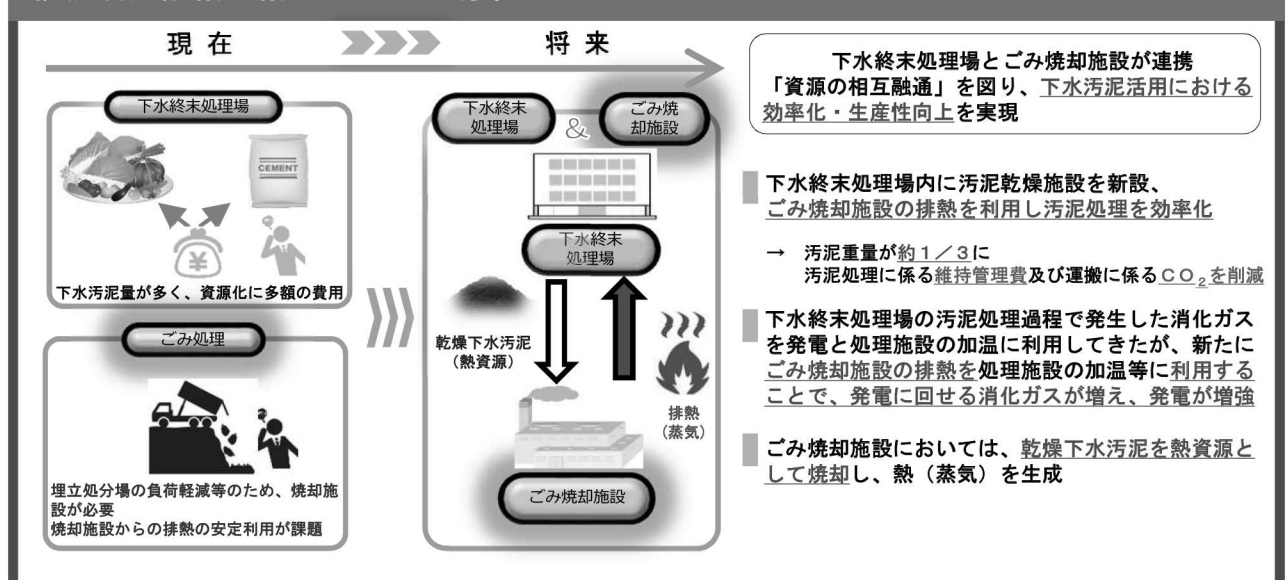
現 在

将 来

下水終末処理場

CEMENT

下水汚泥量が多く、資源化に多額の費用

ごみ処理

埋立処分場の負荷軽減等のため、焼却施設が必要
焼却施設からの排熱の安定利用が課題

下水終末処理場

&

ごみ焼却施設

下水終末処理場

乾燥下水汚泥（熱資源）

排熱（蒸気）

ごみ焼却施設

下水終末処理場とごみ焼却施設が連携
「資源の相互融通」を図り、下水汚泥活用における効率化・生産性向上を実現

下水終末処理場内に汚泥乾燥施設を新設、ごみ焼却施設の排熱を利用し汚泥処理を効率化

→ 汚泥重量が約１／３に
汚泥処理に係る維持管理費及び運搬に係る$CO_2$を削減

下水終末処理場の汚泥処理過程で発生した消化ガスを発電と処理施設の加温に利用してきたが、新たにごみ焼却施設の排熱を処理施設の加温等に利用することで、発電に回せる消化ガスが増え、発電が増強

ごみ焼却施設においては、乾燥下水汚泥を熱資源として焼却し、熱（蒸気）を生成